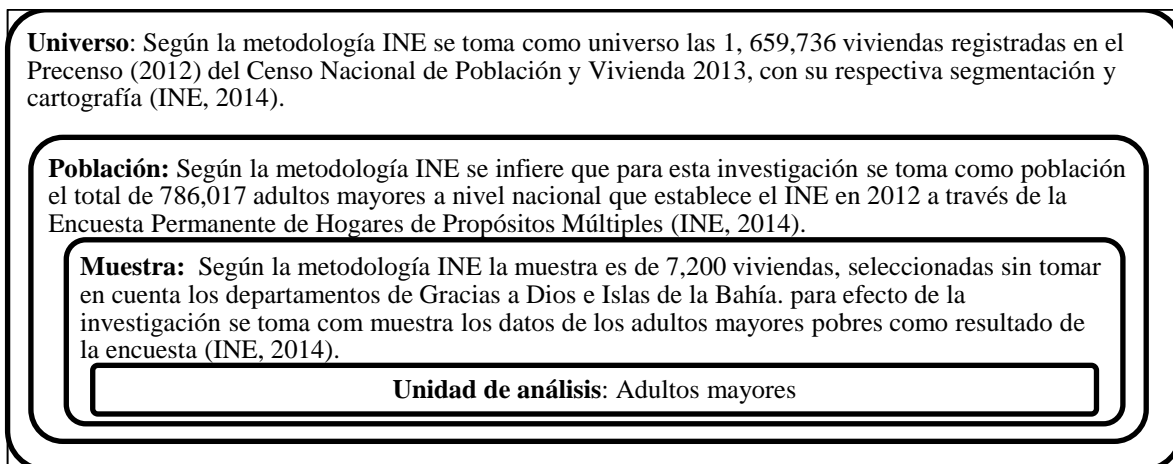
**Universo**: Según la metodología INE se toma como universo las 1, 659,736 viviendas registradas en el Precenso (2012) del Censo Nacional de Población y Vivienda 2013, con su respectiva segmentación y cartografía (INE, 2014).

**Población:** Según la metodología INE se infiere que para esta investigación se toma como población el total de 786,017 adultos mayores a nivel nacional que establece el INE en 2012 a través de la Encuesta Permanente de Hogares de Propósitos Múltiples (INE, 2014).

**Muestra:** Según la metodología INE la muestra es de 7,200 viviendas, seleccionadas sin tomar en cuenta los departamentos de Gracias a Dios e Islas de la Bahía. para efecto de la investigación se toma com muestra los datos de los adultos mayores pobres como resultado de la encuesta (INE, 2014).

**Unidad de análisis**: Adultos mayores